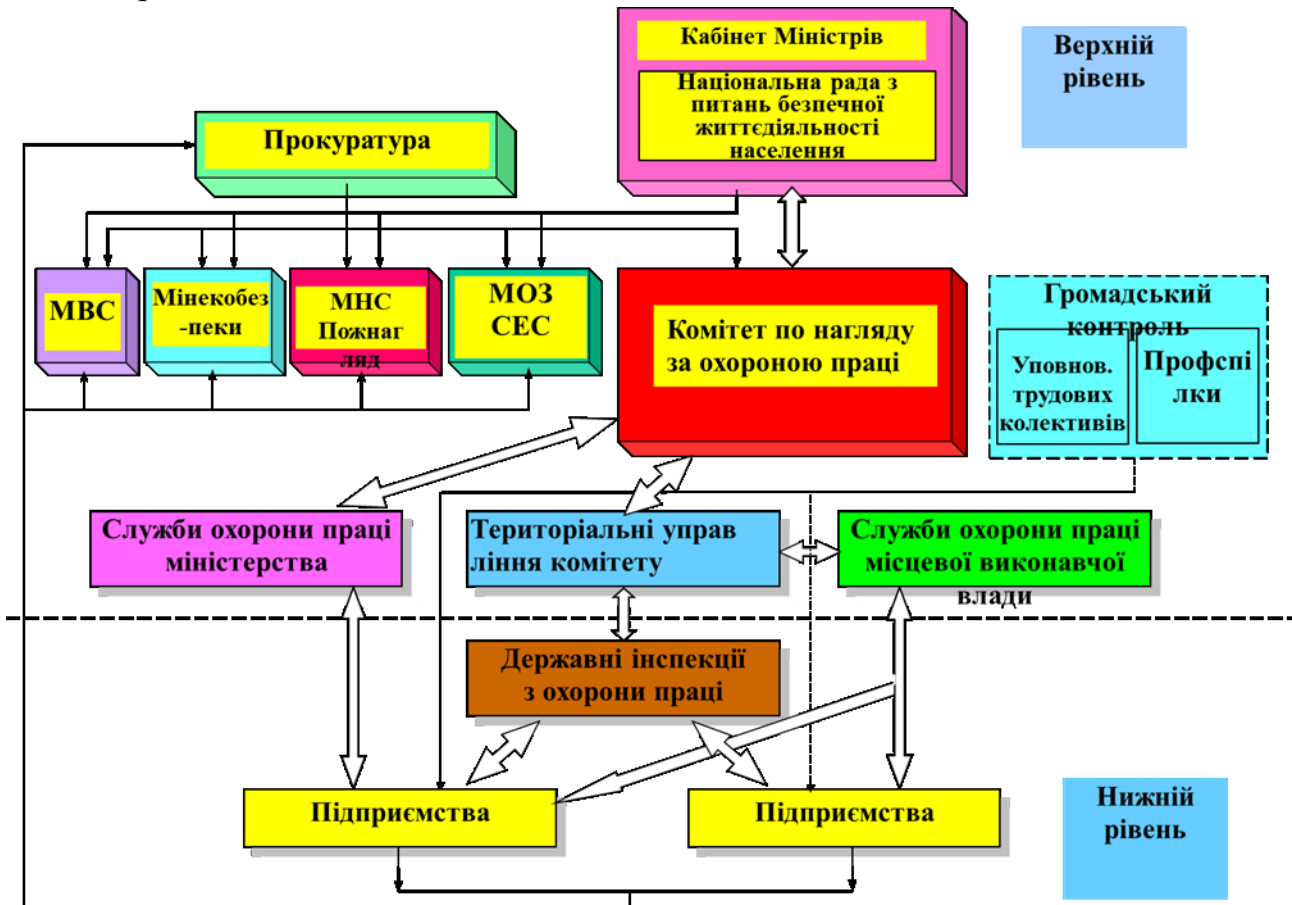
Кабінет Міністрів

Національна рада з питань безпечної життєдіяльності населення

Верхній рівень

Прокуратура

МВС

Мінекобез-пеки

МНС Пожнагляд

МОЗ СЕС

Комітет по нагляду за охороною праці

Громадський контроль

Уповнов. трудових колективів

Профспілки

Служби охорони праці міністерства

Територіальні управління комітету

Служби охорони праці місцевої виконавчої влади

Державні інспекції з охорони праці

Підприємства

Підприємства

Нижній рівень